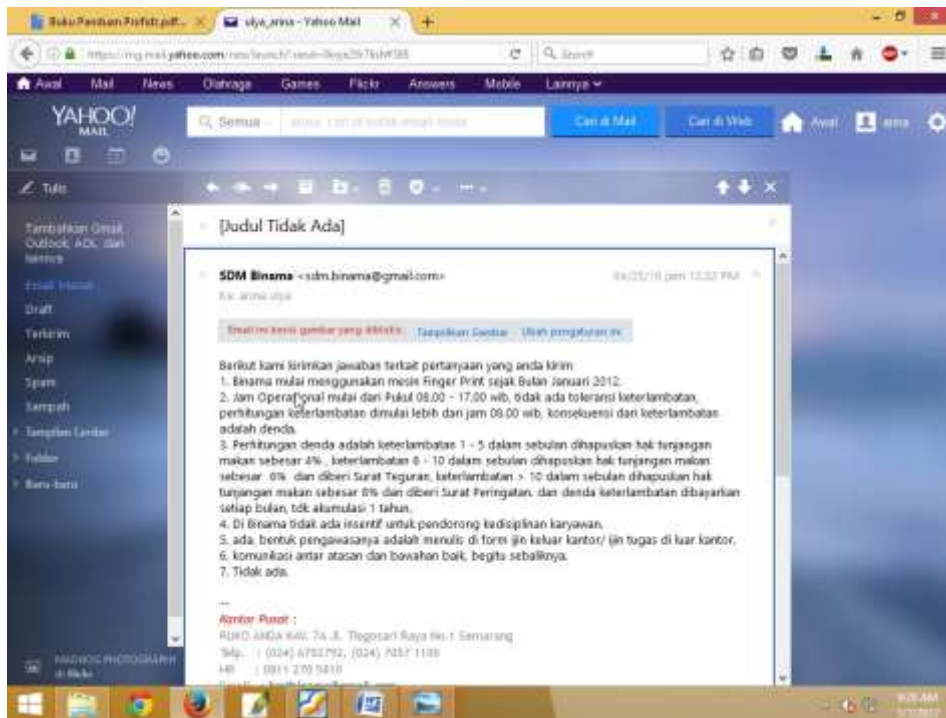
Buku Panduan Profidz.pdf... ×
ulya_arina - Yahoo Mail ×
+

Awal Mail News Olahraga Games Flickr Answers Mobile Lainnya

YAHOO! MAIL

Semua

Cari di Mail
Cari di Web
Awal
arina

Tulis

Tambahkan Gmail, Outlook, AOL, dan lainnya

Email Masuk
Draft
Terkirim
Arsip
Spam
Sampah
Tampilan Cerdas
Folder
Baru-baru

[Judul Tidak Ada]

SDM Binama <sdm.binama@gmail.com>
Ke: arina ulya

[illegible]

Email ini berisi gambar yang diblokir. Tampilkan Gambar Ubah pengaturan ini

Berikut kami kirimkan jawaban terkait pertanyaan yang anda kirim
1. Binama mulai menggunakan mesin Finger Print sejak Bulan Januari 2012.
2. Jam Operasional mulai dari Pukul 08.00 - 17.00 wib, tidak ada toleransi keterlambatan, perhitungan keterlambatan dimulai lebih dari jam 08.00 wib, konsekuensi dari keterlambatan adalah denda.
3. Perhitungan denda adalah keterlambatan 1 - 5 dalam sebulan dihapuskan hak tunjangan makan sebesar 4% , keterlambatan 6 - 10 dalam sebulan dihapuskan hak tunjangan makan sebesar 6% dan diberi Surat Teguran, keterlambatan > 10 dalam sebulan dihapuskan hak tunjangan makan sebesar 8% dan diberi Surat Peringatan. dan denda keterlambatan dibayarkan setiap bulan, tdk akumulasi 1 tahun.
4. Di Binama tidak ada insentif untuk pendorong kedisiplinan karyawan.
5. ada. bentuk pengawasanya adalah menulis di form ijin keluar kantor/ ijin tugas di luar kantor.
6. komunikasi antar atasan dan bawahan baik, begitu sebaliknya.
7. Tidak ada.

...
Kantor Pusat :
RUKO ANDA KAV. 7A Jl. Tlogosari Raya No.1 Semarang
Telp. : (024) 6702792, (024) 7657 1100
HP : 0811 270 5810

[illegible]